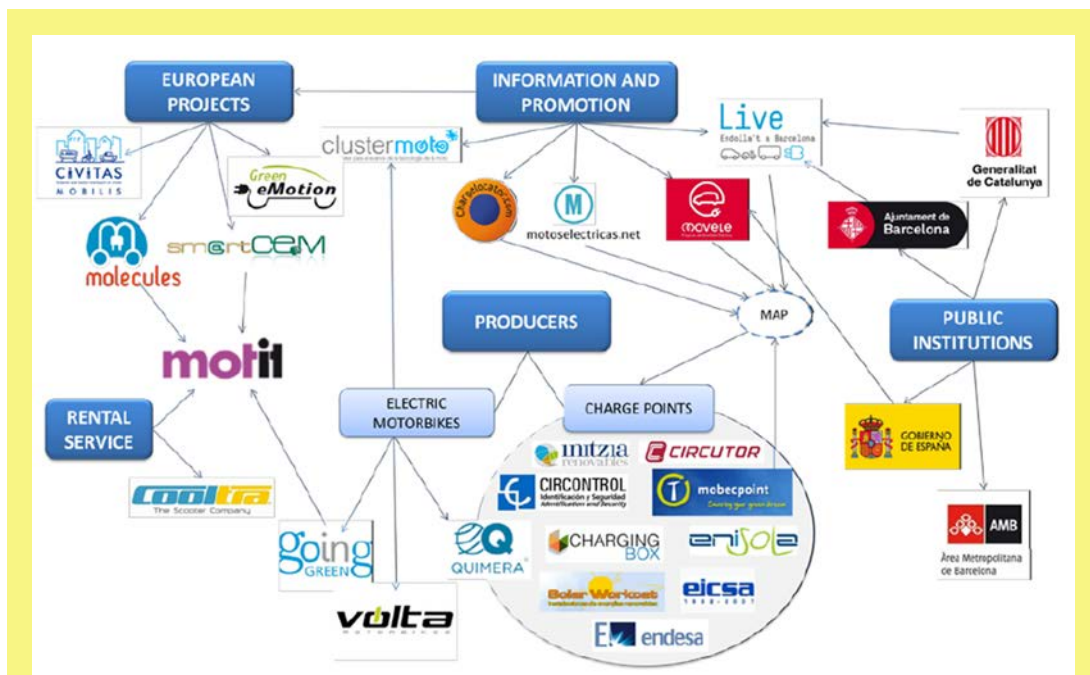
EUROPEAN PROJECTS

INFORMATION AND PROMOTION

clustermoto

Live
Endolla't a Barcelona

Generalitat de Catalunya

CIVITAS
MOBILIS

Green eMotion

Chargelocator.com

motoselectricas.net

movele

Ajuntament de Barcelona

molecules

smartCEM

MAP

PRODUCERS

PUBLIC INSTITUTIONS

motit

RENTAL SERVICE

ELECTRIC MOTORBIKES

CHARGE POINTS

GOBIERNO DE ESPAÑA

intzia renovables

CIRCUTOR

CIRCONTROL
Identificación y Seguridad
Identification and Security

mobecpoint

Cooltra
The Scooter Company

going GREEN

QUIMERA

CHARGING BOX

enisola

AMB
Àrea Metropolitana de Barcelona

Solar Workout

eicsa

volta

endesa